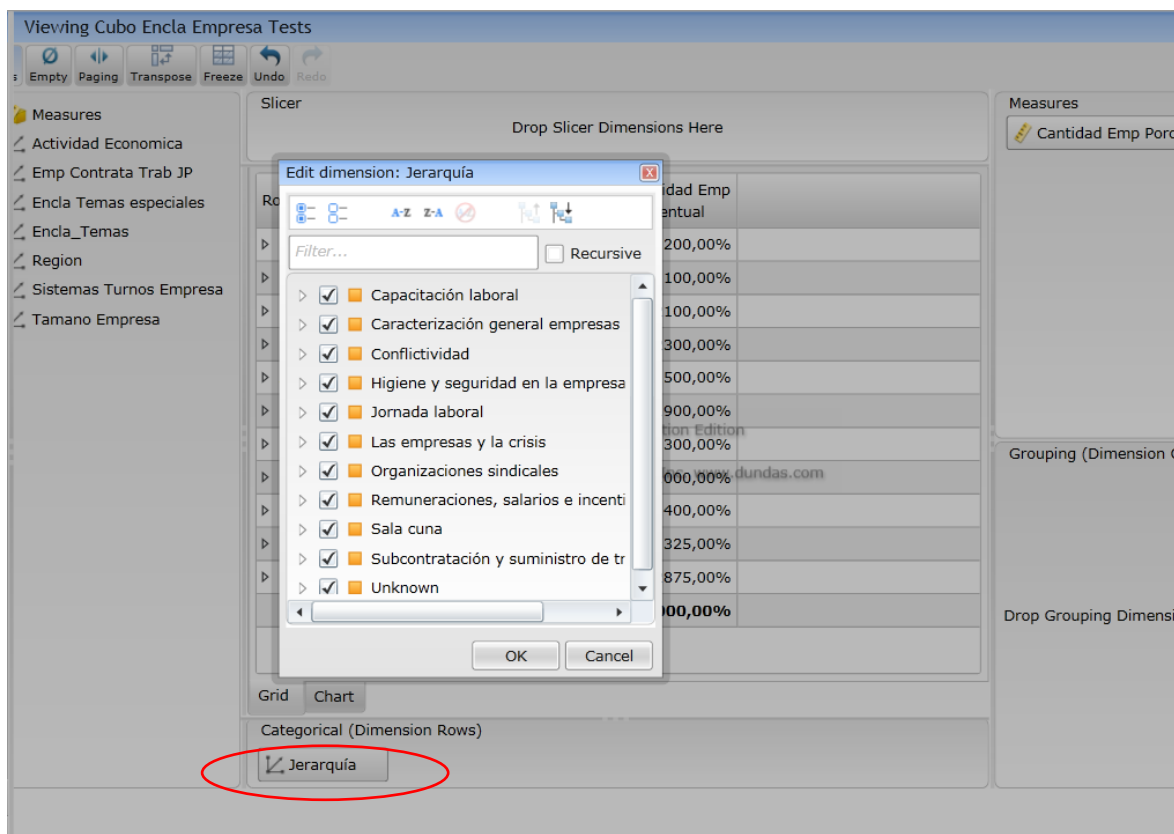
Viewing Cubo Encla Empresa Tests

s Empty Paging Transpose Freeze Undo Redo

Measures
Actividad Economica
Emp Contrata Trab JP
Encla Temas especiales
Encla_Temas
Region
Sistemas Turnos Empresa
Tamano Empresa

Slicer
Drop Slicer Dimensions Here

Measures
Cantidad Emp Porc

Ro
idad Emp
entual
200,00%
100,00%
100,00%
300,00%
500,00%
900,00%
300,00%
000,00%
400,00%
325,00%
875,00%
000,00%

Edit dimension: Jerarquía
A-Z Z-A
Filter...
Recursive
Capacitación laboral
Caracterización general empresas
Conflictividad
Higiene y seguridad en la empresa
Jornada laboral
Las empresas y la crisis
Organizaciones sindicales
Remuneraciones, salarios e incenti
Sala cuna
Subcontratación y suministro de tr
Unknown
OK
Cancel

tion Edition
www.dundas.com

Grouping (Dimension C
Drop Grouping Dimensi

Grid Chart

Categorical (Dimension Rows)
Jerarquía